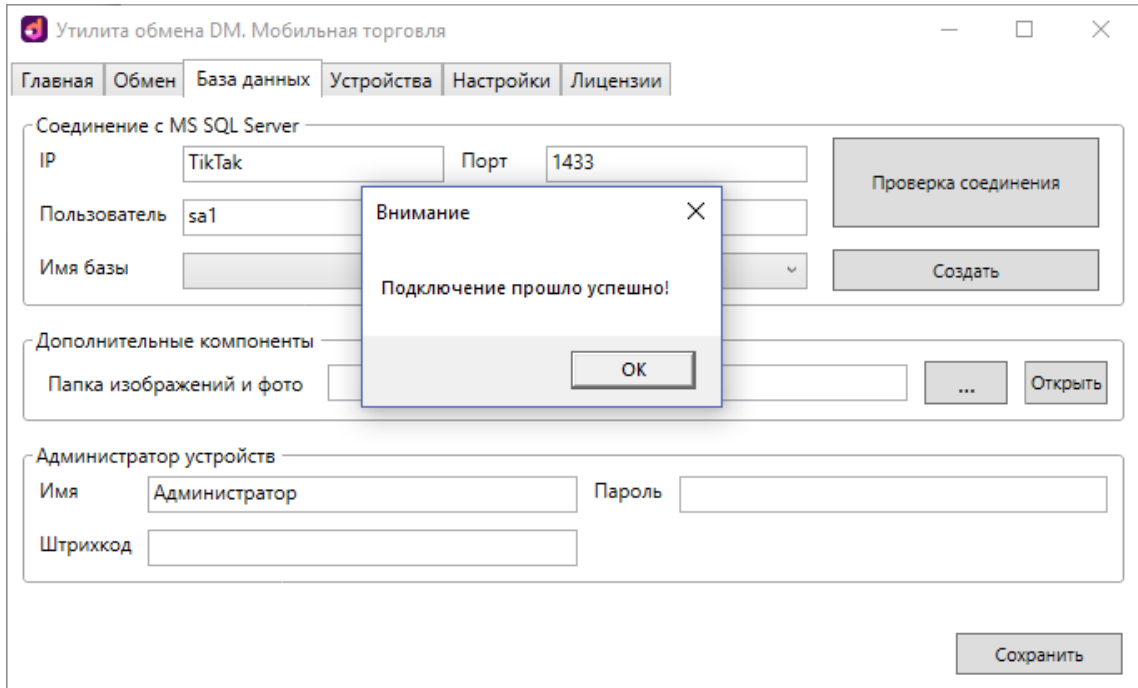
Утилита обмена DM. Мобильная торговля

Главная | Обмен | База данных | Устройства | Настройки | Лицензии

Соединение с MS SQL Server
IP TikTak
Порт 1433
Проверка соединения
Пользователь sa1
Имя базы
Создать

Дополнительные компоненты
Папка изображений и фото
...
Открыть

Администратор устройств
Имя Администратор
Пароль
Штрихкод

Сохранить

Внимание
Подключение прошло успешно!
OK